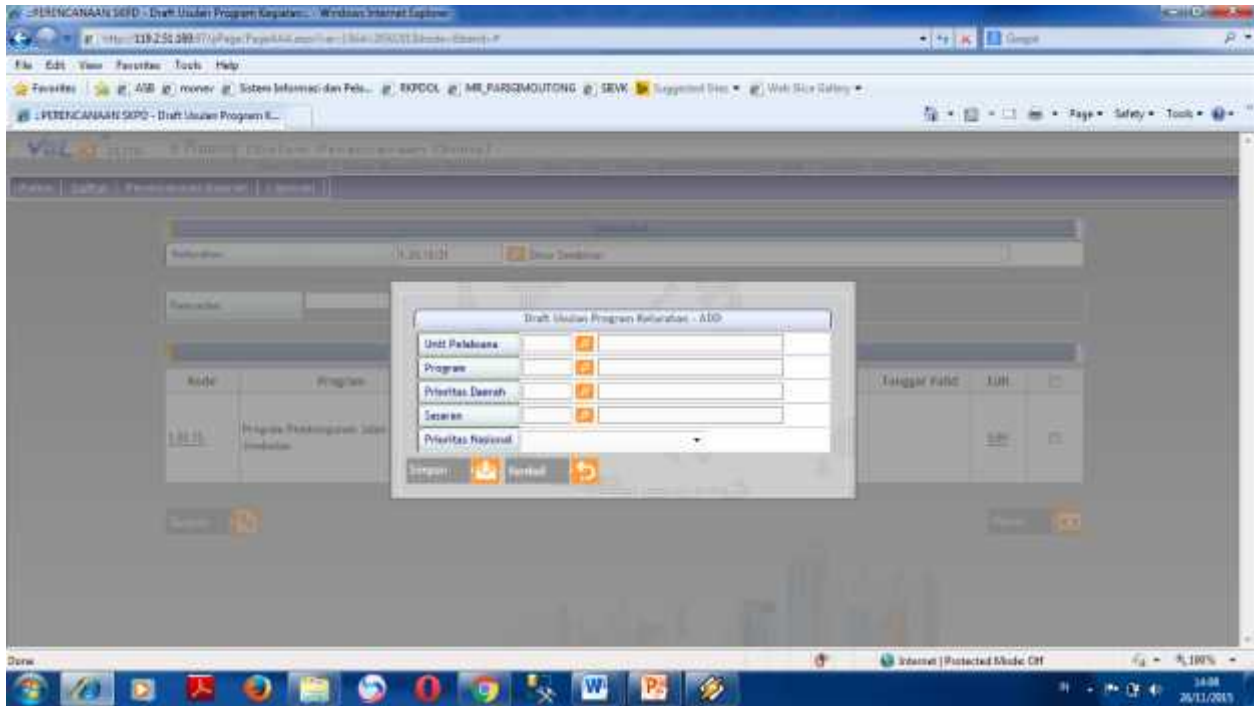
:: PERENCANAAN SKPD - Draft Usulan Program Kegiatan :: - Windows Internet Explorer

http://119.2.51.188/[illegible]

Google

File Edit View Favorites Tools Help

Favorites | ASB | monev | Sistem Informasi dan Pelo... | RKPDOL | MR_PARIGIMOUTONG | SIEVK | Suggested Sites | Web Slice Gallery

:: PERENCANAAN SKPD - Draft Usulan Program K...

Page Safety Tools

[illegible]

Kelurahan 1.20.15.01 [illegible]

Pencarian

Kode Program Tanggal Valid Edit

1.20.15. Program Pembangunan Jalan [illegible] Edit

Draft Usulan Program Kelurahan - ASB

Unit Pelaksana

Program

Prioritas Daerah

Sasaran

Prioritas Nasional

Simpan Kembali

Done

Internet | Protected Mode: Off

100%

14:08
26/11/2015